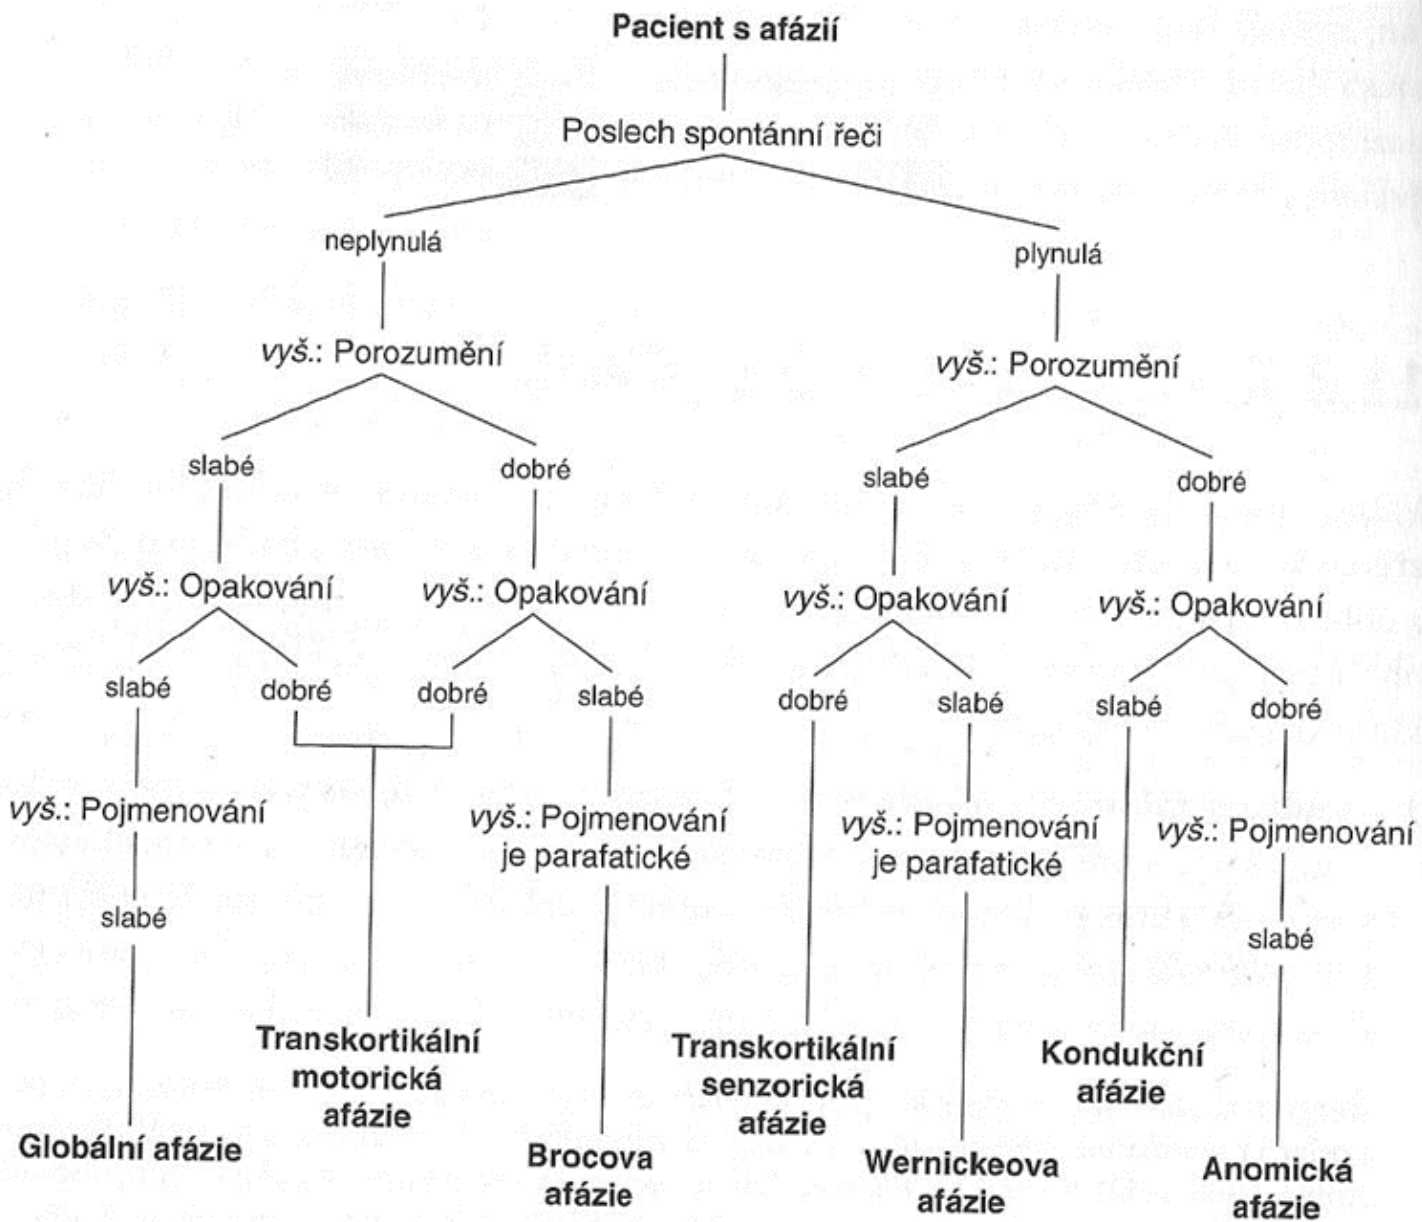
Pacient s afázií

Poslech spontánní řeči

neplynulá

plynulá

vyš.: Porozumění

vyš.: Porozumění

slabé

dobré

slabé

dobré

vyš.: Opakování

vyš.: Opakování

vyš.: Opakování

vyš.: Opakování

slabé

dobré

dobré

slabé

dobré

slabé

slabé

dobré

vyš.: Pojmenování

slabé

vyš.: Pojmenování je parafatické

vyš.: Pojmenování je parafatické

vyš.: Pojmenování

slabé

Globální afázie

Transkortikální motorická afázie

Brocova afázie

Transkortikální senzorická afázie

Wernickeova afázie

Kondukční afázie

Anomická afázie